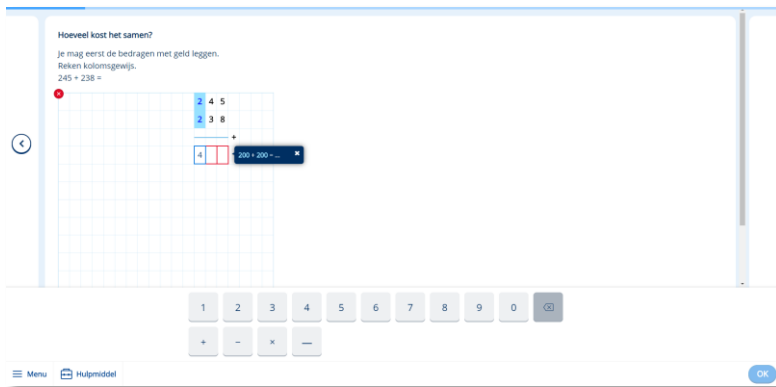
Hoeveel kost het samen?

Je mag eerst de bedragen met geld leggen.
Reken kolomsgewijs.
245 + 238 =

| 2 | 4 | 5 |
|---|---|---|
| 2 | 3 | 8 |

+

4

200 + 200 = ...

1 2 3 4 5 6 7 8 9 0

+ − × —

Menu Hulpmiddel

OK